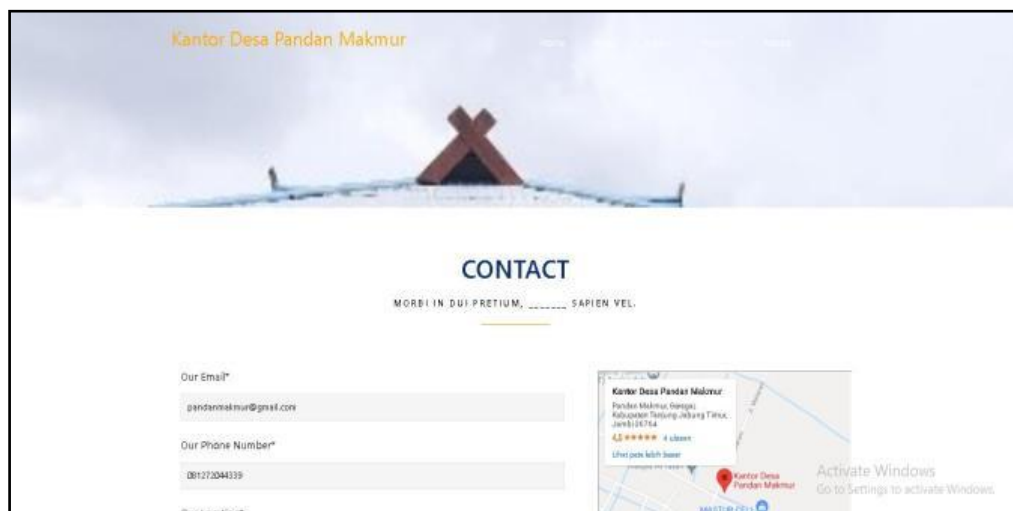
Kantor Desa Pandan Makmur

CONTACT

MORBI IN DUI PRETIUM, _______ SAPIEN VEL.

Our Email*

pandanmakmur@gmail.com

Our Phone Number*

081272044339

Kantor Desa Pandan Makmur

Pandan Makmur, Geragai, Kabupaten Tanjung Jabung Timur, Jambi 36764

4,0 ★★★★★ 4 ulasan

Lihat peta lebih besar

Kantor Desa Pandan Makmur

Activate Windows
Go to Settings to activate Windows.